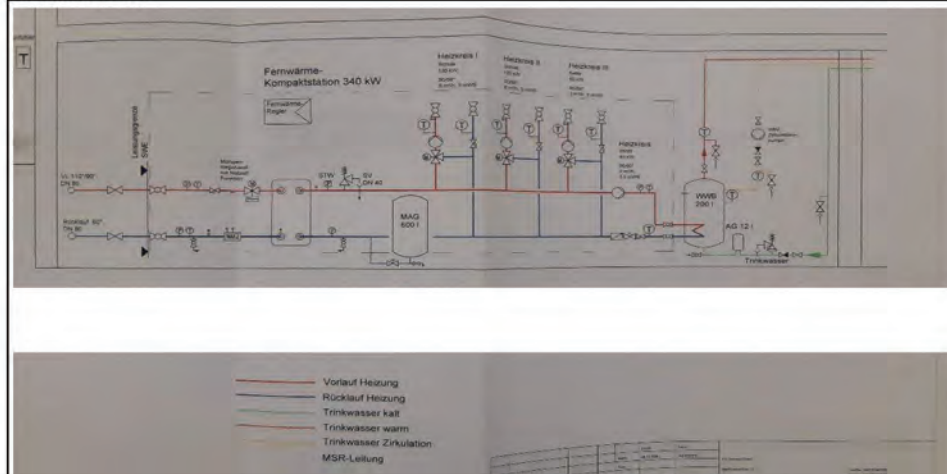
T

Fernwärme-Kompaktstation 340 kW

Fernwärme-Regler

Heizkreis I

Heizkreis II

Heizkreis III

Heizkreis

Leistungsgrenze SWE

VL 110°/80° DN 80

Rücklauf 60° DN 80

STW

SV DN 40

MAG 600 l

WWB 200 l

AG 12 l

Trinkwasser

Vorlauf Heizung

Rücklauf Heizung

Trinkwasser kalt

Trinkwasser warm

Trinkwasser Zirkulation

MSR-Leitung